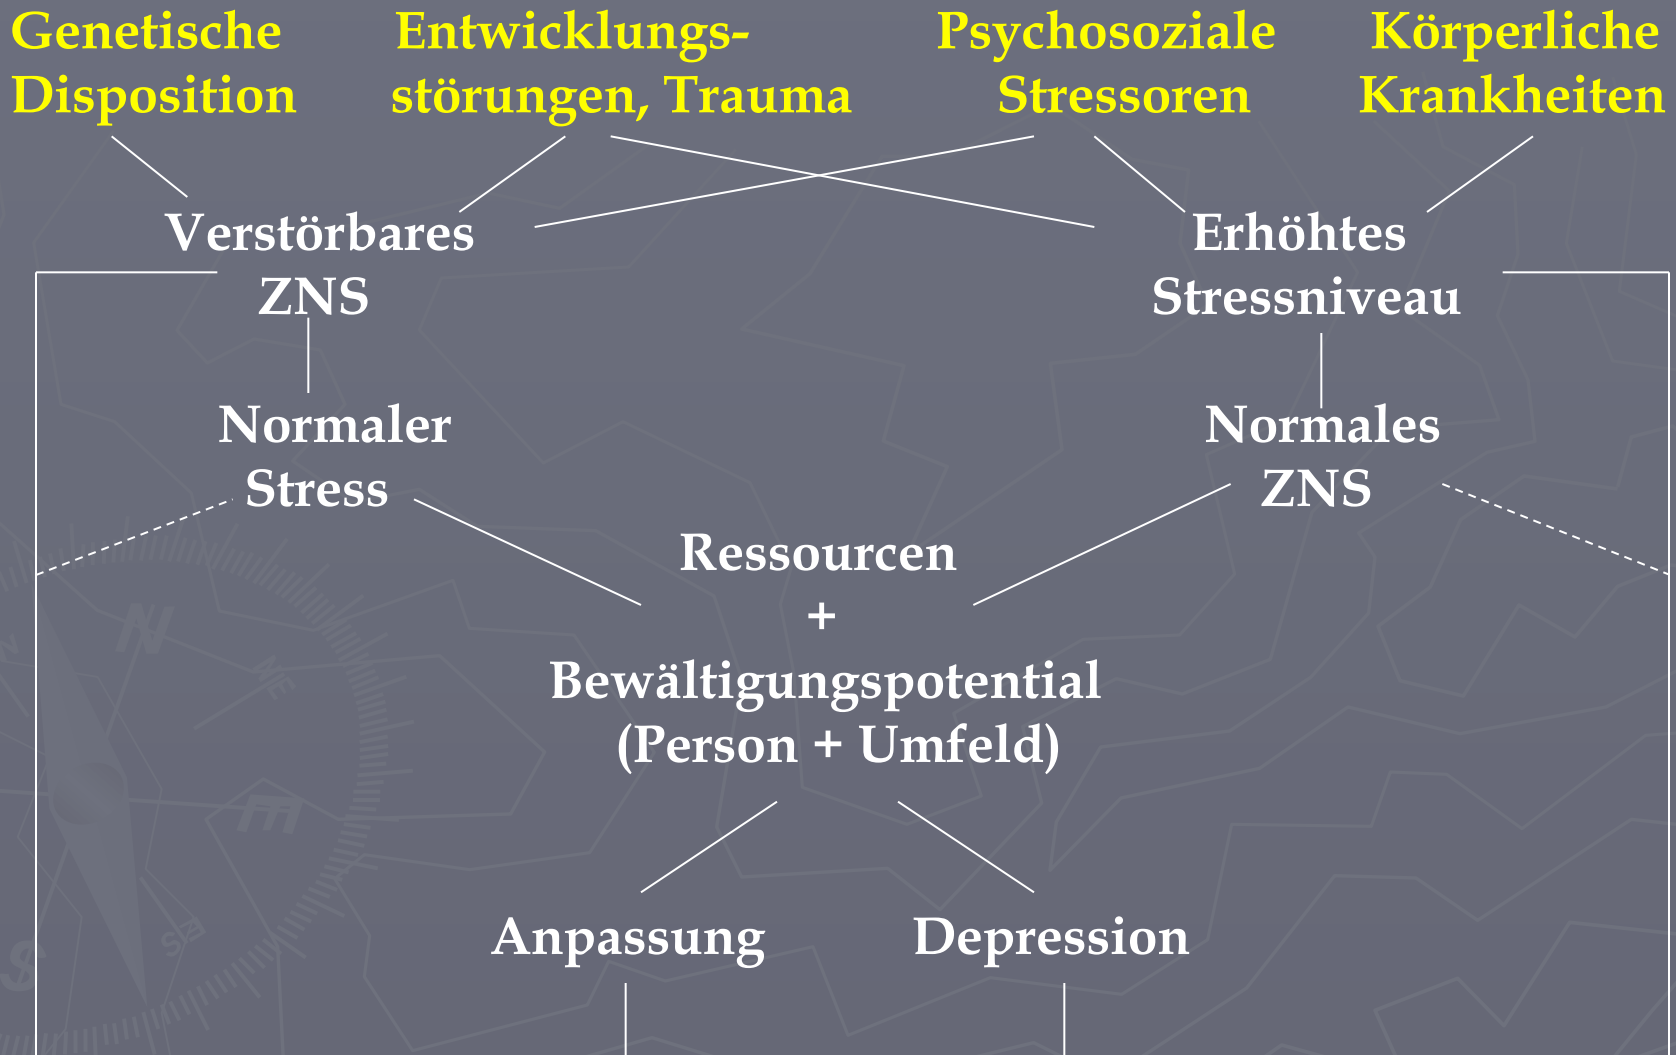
Genetische Disposition

Entwicklungsstörungen, Trauma

Psychosoziale Stressoren

Körperliche Krankheiten

Verstörbares ZNS

Erhöhtes Stressniveau

Normaler Stress

Normales ZNS

Ressourcen
+
Bewältigungspotential
(Person + Umfeld)

Anpassung

Depression